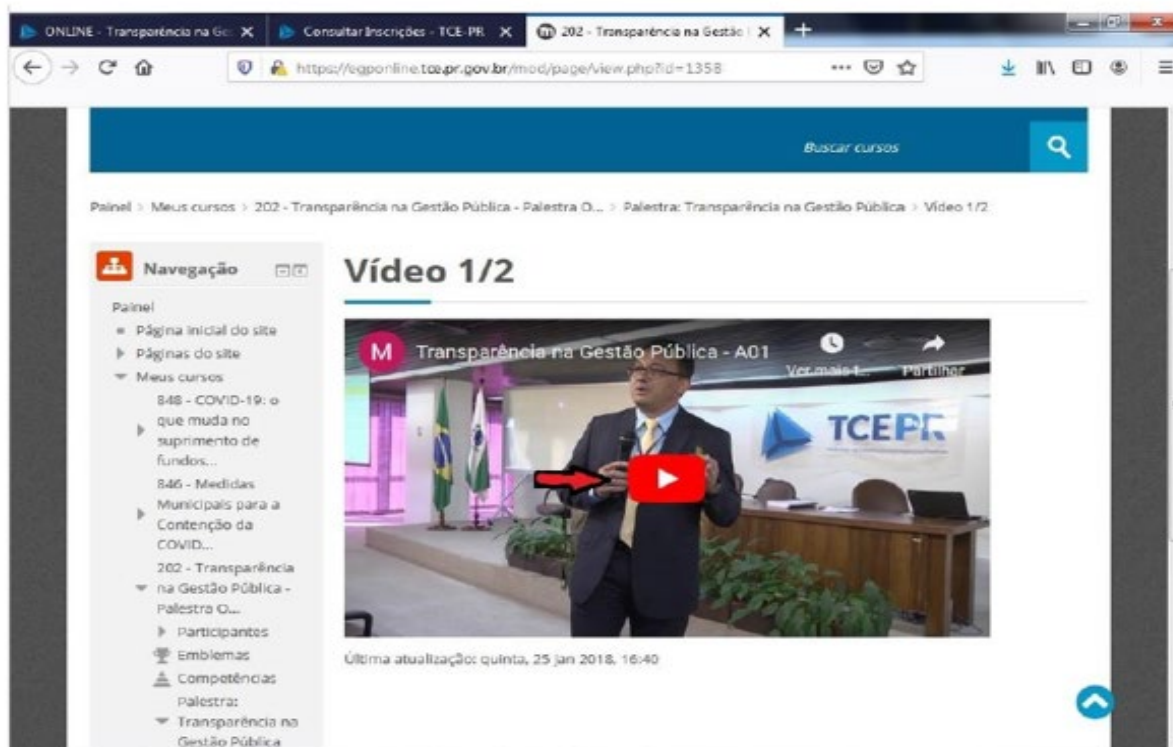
ONLINE - Transparência na Ge ✕ | Consultar Inscrições - TCE-PR ✕ | 202 - Transparência na Gestão ✕ +

https://egponline.tce.pr.gov.br/mod/page/view.php?id=1358

Buscar cursos

Painel > Meus cursos > 202 - Transparência na Gestão Pública - Palestra O... > Palestra: Transparência na Gestão Pública > Vídeo 1/2

Navegação

Painel
Página inicial do site
Páginas do site
Meus cursos
848 - COVID-19: o que muda no suprimento de fundos...
846 - Medidas Municipais para a Contenção da COVID...
202 - Transparência na Gestão Pública - Palestra O...
Participantes
Emblemas
Competências
Palestra: Transparência na Gestão Pública

Vídeo 1/2

M Transparência na Gestão Pública - A01
Ver mais t... Partilhar
TCEPR

Última atualização: quinta, 25 jan 2018, 16:40